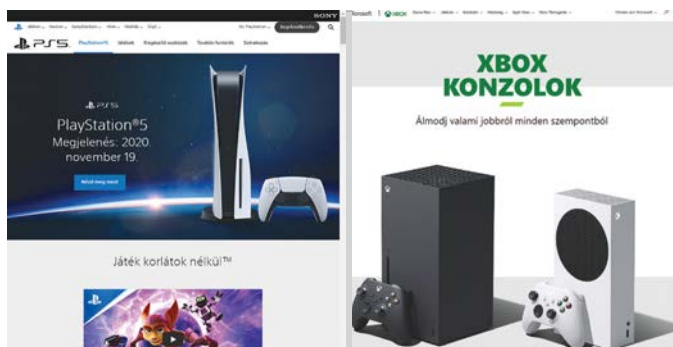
SONY

PS5 PlayStation®5 Játékok Kiegészítő eszközök További funkciók Szolgáltatások

PS5

PlayStation®5
Megjelenés: 2020. november 19.

Játék korlátok nélkül™

Microsoft | XBOX

XBOX KONZOLOK

Álmodj valami jobbról minden szempontból